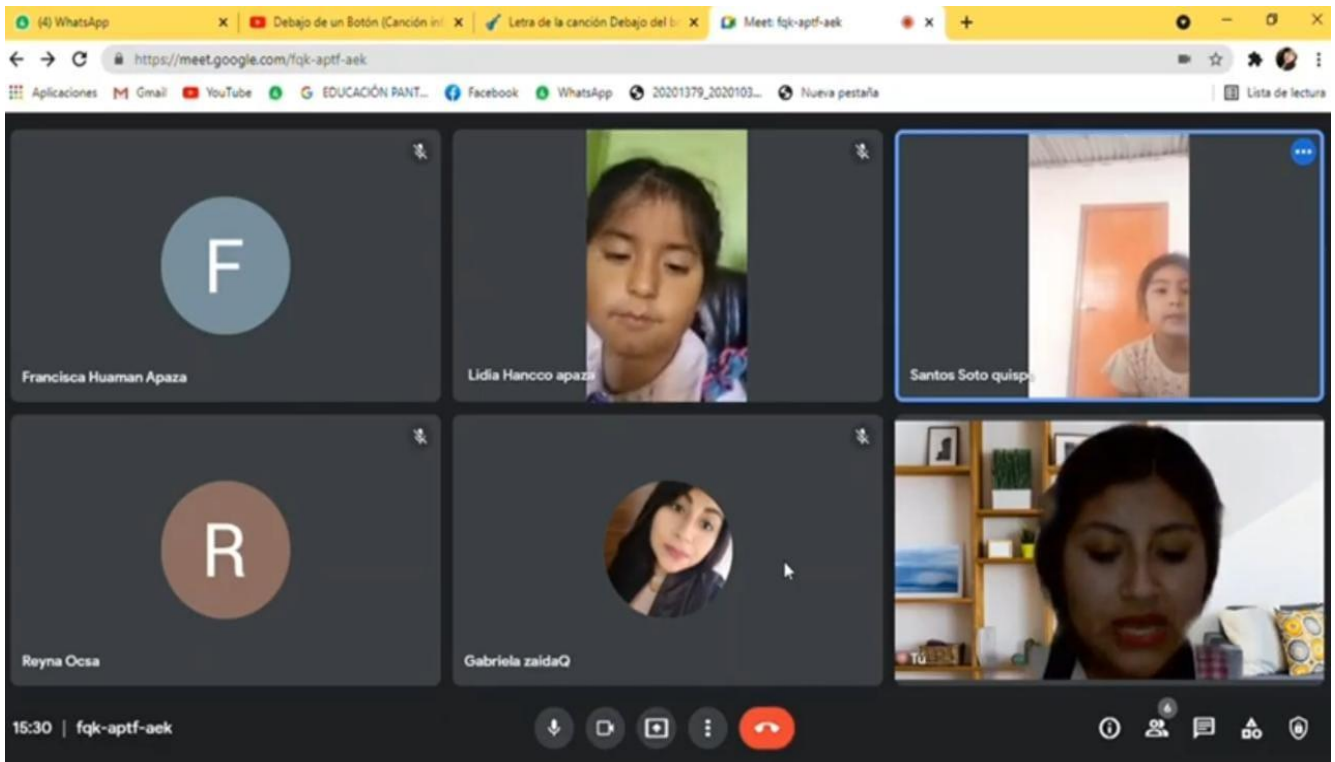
(4) WhatsApp
Debajo de un Botón (Canción in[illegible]
Letra de la canción Debajo del b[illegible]
Meet: fqk-aptf-aek
https://meet.google.com/fqk-aptf-aek
Aplicaciones Gmail YouTube EDUCACIÓN PANT... Facebook WhatsApp 20201379_2020103... Nueva pestaña
Lista de lectura

F
Francisca Huaman Apaza
Lidia Hancco apaza
Santos Soto quisp
R
Reyna Ocsa
Gabriela zaidaQ
Tú

15:30 | fqk-aptf-aek
6